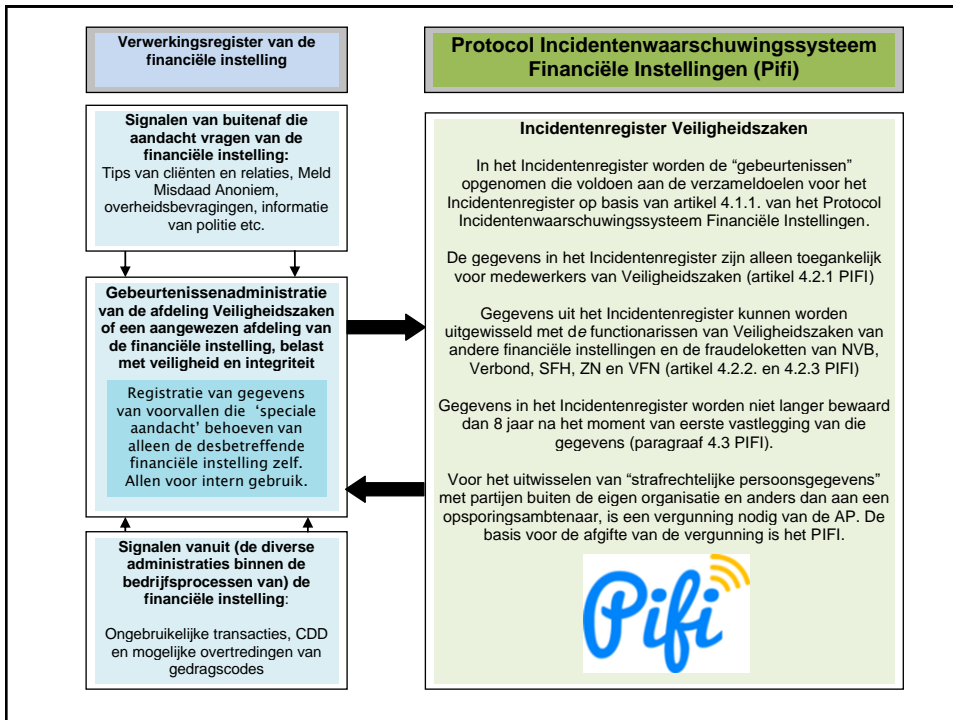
Verwerkingsregister van de financiële instelling

Protocol Incidentenwaarschuwingssysteem Financiële Instellingen (Pifi)

Signalen van buitenaf die aandacht vragen van de financiële instelling:
Tips van cliënten en relaties, Meld Misdaad Anoniem, overheidsbevragingen, informatie van politie etc.

Gebeurtenissenadministratie van de afdeling Veiligheidszaken of een aangewezen afdeling van de financiële instelling, belast met veiligheid en integriteit

Registratie van gegevens van voorvallen die 'speciale aandacht' behoeven van alleen de desbetreffende financiële instelling zelf. Allen voor intern gebruik.

Signalen vanuit (de diverse administraties binnen de bedrijfsprocessen van) de financiële instelling:

Ongebruikelijke transacties, CDD en mogelijke overtredingen van gedragscodes

Incidentenregister Veiligheidszaken

In het Incidentenregister worden de "gebeurtenissen" opgenomen die voldoen aan de verzameldoelen voor het Incidentenregister op basis van artikel 4.1.1. van het Protocol Incidentenwaarschuwingssysteem Financiële Instellingen.

De gegevens in het Incidentenregister zijn alleen toegankelijk voor medewerkers van Veiligheidszaken (artikel 4.2.1 PIFI)

Gegevens uit het Incidentenregister kunnen worden uitgewisseld met de functionarissen van Veiligheidszaken van andere financiële instellingen en de fraudeloketten van NVB, Verbond, SFH, ZN en VFN (artikel 4.2.2. en 4.2.3 PIFI)

Gegevens in het Incidentenregister worden niet langer bewaard dan 8 jaar na het moment van eerste vastlegging van die gegevens (paragraaf 4.3 PIFI).

Voor het uitwisselen van "strafrechtelijke persoonsgegevens" met partijen buiten de eigen organisatie en anders dan aan een opsporingsambtenaar, is een vergunning nodig van de AP. De basis voor de afgifte van de vergunning is het PIFI.

Pifi